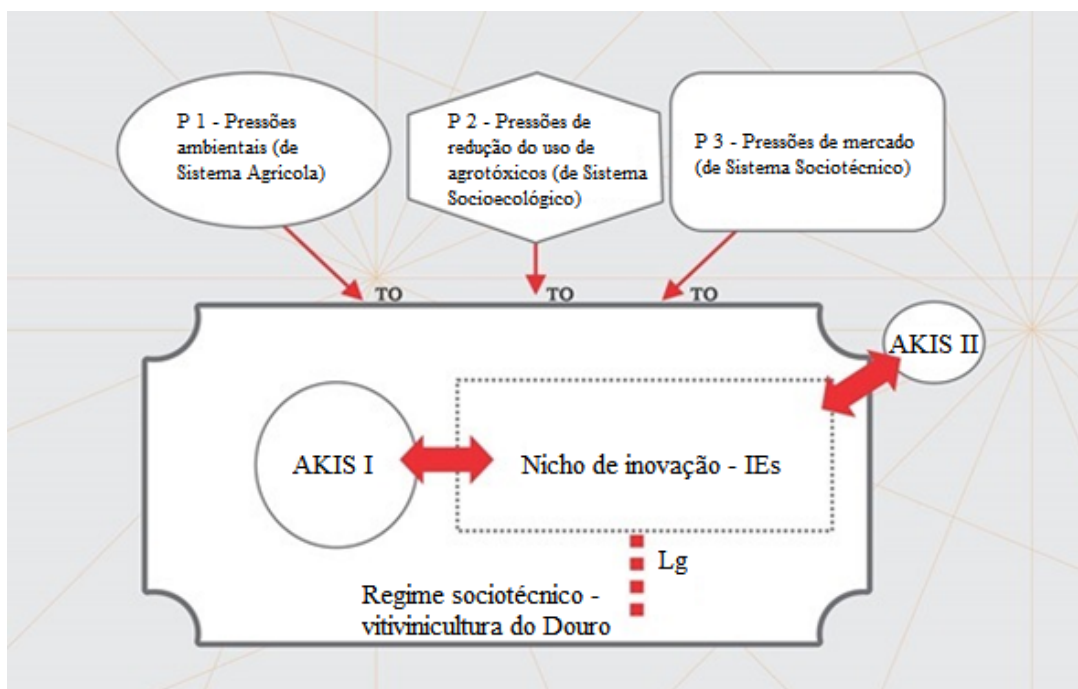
P 1 - Pressões ambientais (de Sistema Agricola)

P 2 - Pressões de redução do uso de agrotóxicos (de Sistema Socioecológico)

P 3 - Pressões de mercado (de Sistema Sociotécnico)

TO

TO

TO

AKIS II

AKIS I

Nicho de inovação - IEs

Lg

Regime sociotécnico - vitivinicultura do Douro